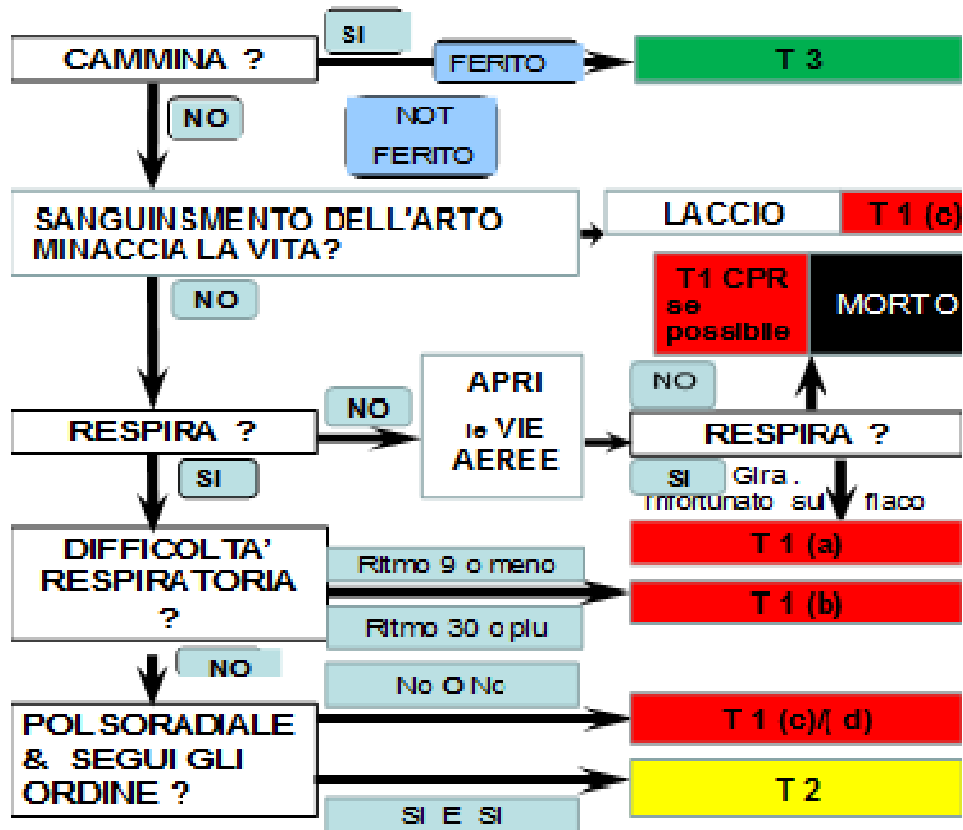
CAMMINA ?

SI

FERITO

T 3

NO

NOT FERITO

SANGUINSMENTO DELL'ARTO MINACCIA LA VITA?

LACCIO

T 1 (c)

NO

T1 CPR se possibile

MORTO

APRI le VIE AEREE

NO

RESPIRA ?

NO

RESPIRA ?

SI

SI Gira . l'infortunato sul fiaco

DIFFICOLTA' RESPIRATORIA ?

T 1 (a)

Ritmo 9 o meno

T 1 (b)

Ritmo 30 o piu

NO

No O No

POLSORADIALE & SEGUI GLI ORDINE ?

T 1 (c)/( d)

T 2

SI E SI